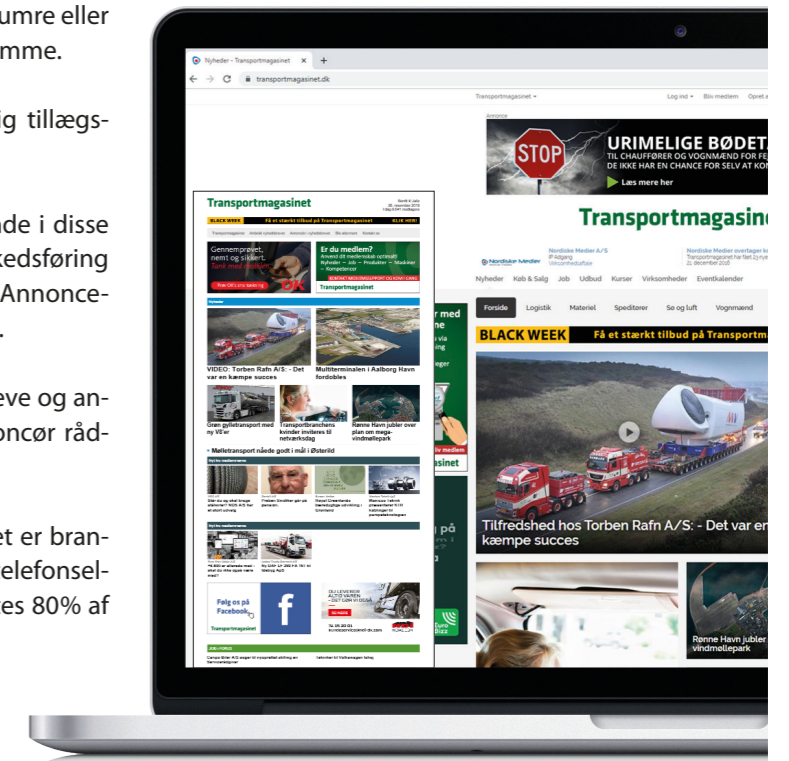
umre eller
mme.

ig tillægs-

de i disse
kedsføring
Annonce-
.

eve og an-
oncør råd-

et er bran-
elefonsel-
es 80% af

Nyheder - Transportmagasinet ×
transportmagasinet.dk

Transportmagasinet
Log ind
Bliv medlem
Opret a

Annonce
STOP
URIMELIGE BØDET
TIL CHAUFFØRER OG VOGNMÆND FOR FE
DE IKKE HAR EN CHANCE FOR SELV AT KO
Læs mere her

Transportmagasin
Nordiske Medier A/S
Nordiske Medier overtager k
Nyheder Køb & Salg Job Udbud Kurser Virksomheder Eventkalender
Forside Logistik Materiel Speditører Sø og luft Vognmænd
BLACK WEEK Få et stærkt tilbud på Transportma
Tilfredshed hos Torben Rafn A/S: - Det var en kæmpe succes
Rønne Havn jubler vindmøllepark

Transportmagasinet
BLACK WEEK Få et stærkt tilbud på Transportmagasinet KLIK HER!
Gennemprøvet, nemt og sikkert. Tank med mobilen
OK
Er du medlem?
Transportmagasinet
Nyheder
VIDEO: Torben Rafn A/S: - Det var en kæmpe succes
Multiterminalen i Aalborg Havn fordobles
Grøn gyllitransport med ny V8'er
Transportbranchens kvinder inviteres til netværksdag
Rønne Havn jubler over plan om mega-vindmøllepark
Mølletransport nåede godt i mål i Østerild
Følg os på Facebook
Transportmagasinet

r med
via
ger
iv medlem
asinet
y på
n
Euro Bizz